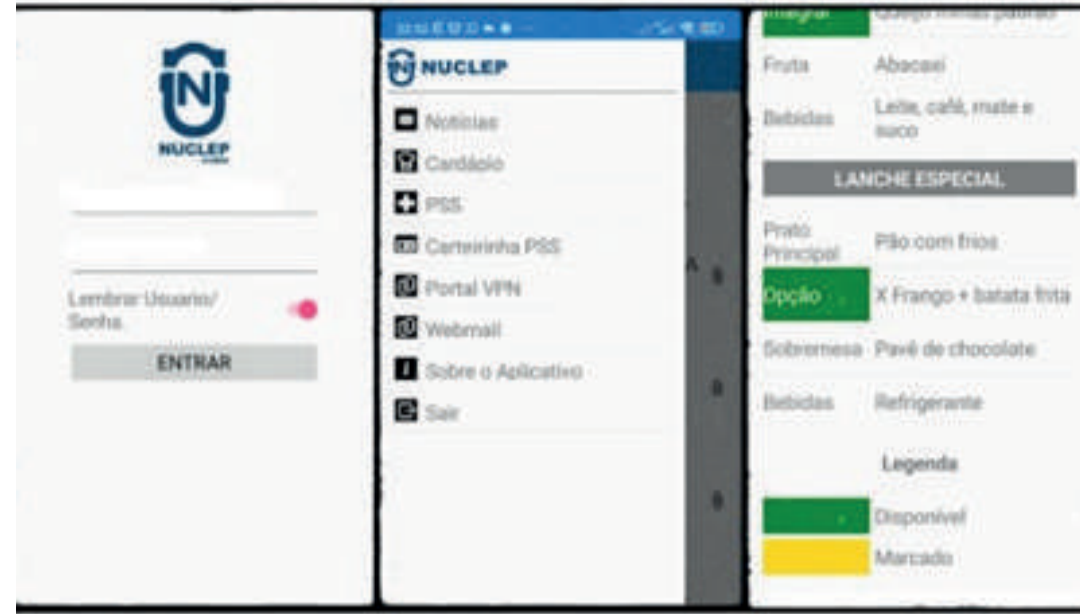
NUCLEP

Lembrar Usuario/ Senha

ENTRAR

NUCLEP

Notícias

Cardápio

PSS

Carteirinha PSS

Portal VPN

Webmail

Sobre o Aplicativo

Sair

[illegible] Queijo minas padrão

Fruta Abacaxi

Bebidas Leite, café, mate e suco

LANCHE ESPECIAL

Prato Principal Pão com frios

Opção X Frango + batata frita

Sobremesa Pavê de chocolate

Bebidas Refrigerante

Legenda

Disponível

Marcado